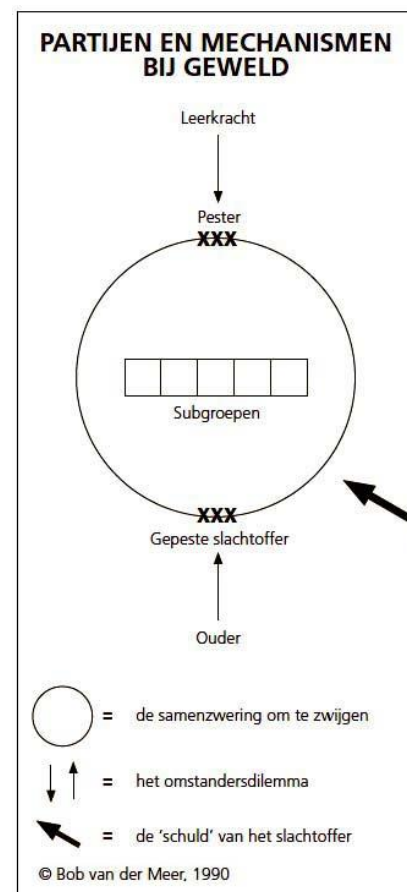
PARTIJEN EN MECHANISMEN BIJ GEWELD

Leerkracht

Pester
XXX

Subgroepen

XXX
Gepeste slachtoffer

Ouder

= de samenzwering om te zwijgen

= het omstandersdilemma

= de 'schuld' van het slachtoffer

© Bob van der Meer, 1990